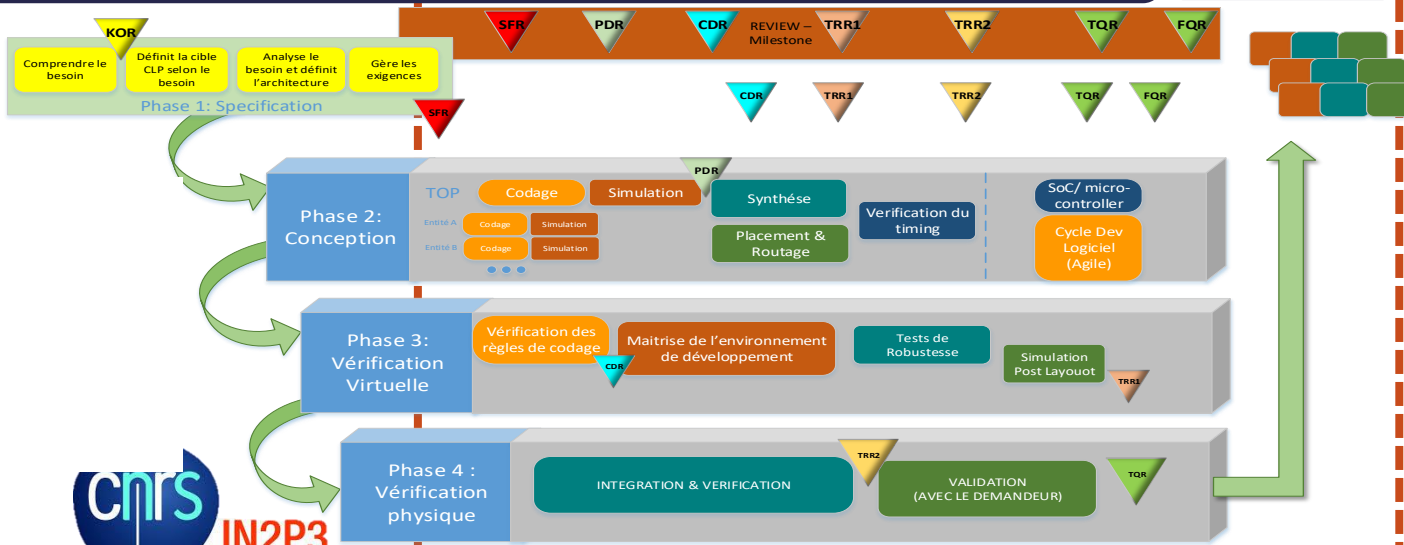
SFR PDR CDR REVIEW – Milestone TRR1 TRR2 TQR FQR

KOR

Comprendre le besoin

Définit la cible CLP selon le besoin

Analyse le besoin et définit l'architecture

Gère les exigences

Phase 1: Specification

SFR

CDR TRR1 TRR2 TQR FQR

PDR

Phase 2: Conception

TOP

Codage

Simulation

Entité A Codage Simulation

Entité B Codage Simulation

Synthèse

Placement & Routage

Verification du timing

SoC/ micro-controller

Cycle Dev Logiciel (Agile)

Phase 3: Vérification Virtuelle

Vérification des règles de codage

CDR

Maitrise de l'environnement de développement

Tests de Robustesse

Simulation Post Layouot

TRR1

Phase 4 : Vérification physique

INTEGRATION & VERIFICATION

TRR2

VALIDATION (AVEC LE DEMANDEUR)

TQR

cnrs

IN2P3